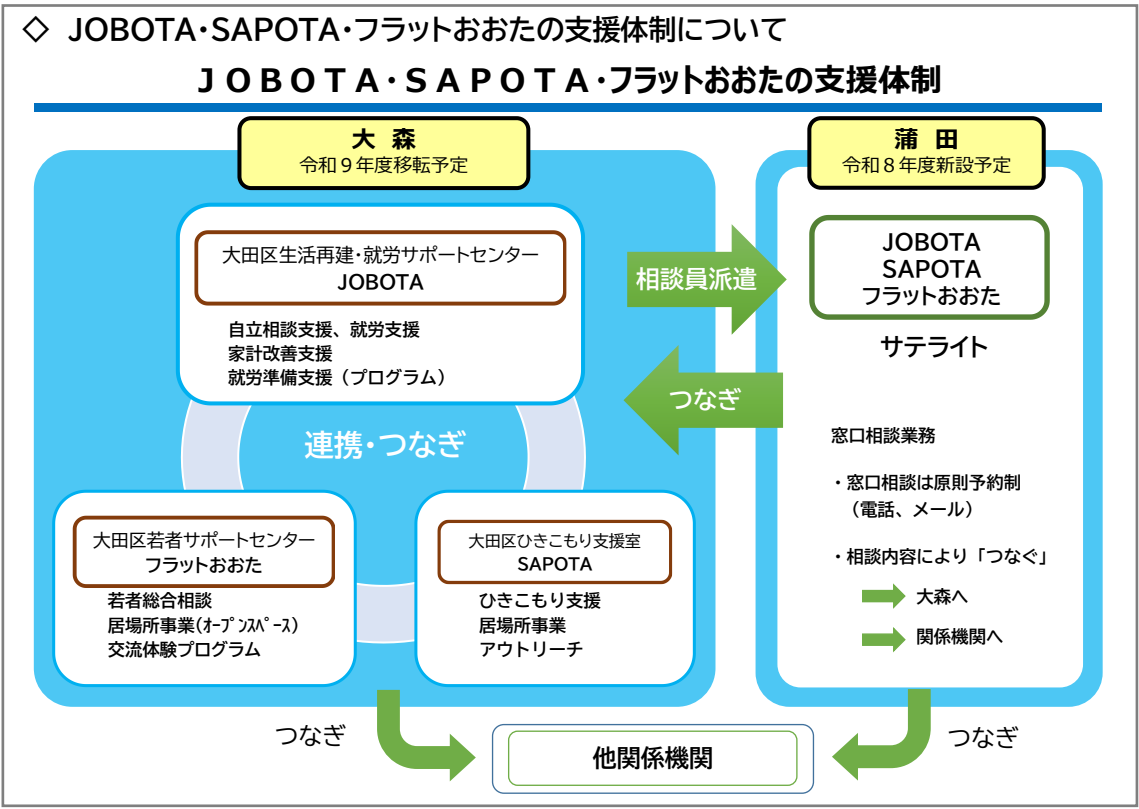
◇ JOBOTA・SAPOTA・フラットおおたの支援体制について

JOBOTA・SAPOTA・フラットおおたの支援体制

大 森
令和９年度移転予定

大田区生活再建・就労サポートセンター
JOBOTA

自立相談支援、就労支援
家計改善支援
就労準備支援（プログラム）

連携・つなぎ

大田区若者サポートセンター
フラットおおた

若者総合相談
居場所事業(ｵｰﾌﾟﾝｽﾍﾟｰｽ)
交流体験プログラム

大田区ひきこもり支援室
SAPOTA

ひきこもり支援
居場所事業
アウトリーチ

相談員派遣

つなぎ

蒲 田
令和８年度新設予定

JOBOTA
SAPOTA
フラットおおた

サテライト

窓口相談業務

・窓口相談は原則予約制
（電話、メール）

・相談内容により「つなぐ」

大森へ

関係機関へ

つなぎ

他関係機関

つなぎ